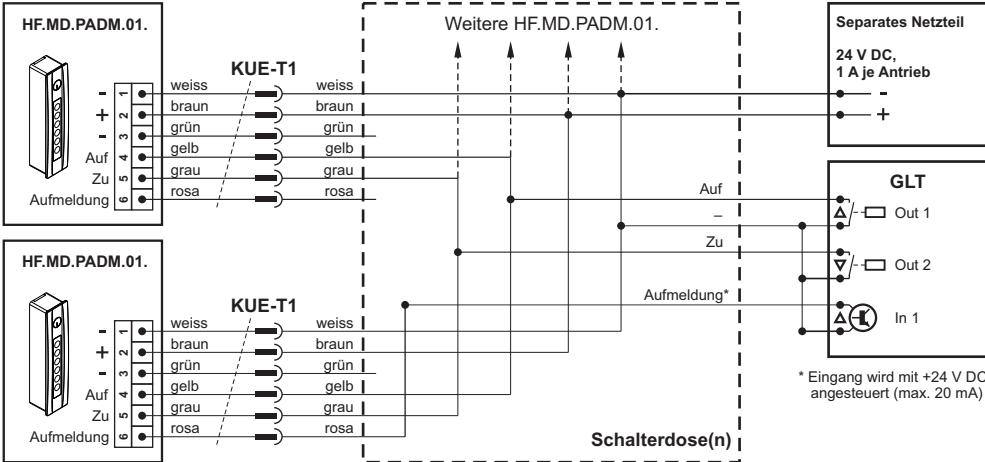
HF.MD.PADM.01.

KUE-T1

- 1 weiss weiss
+ 2 braun braun
- 3 grün grün
Auf 4 gelb gelb
Zu 5 grau grau
Aufmeldung 6 rosa rosa

HF.MD.PADM.01.

KUE-T1

- 1 weiss weiss
+ 2 braun braun
- 3 grün grün
Auf 4 gelb gelb
Zu 5 grau grau
Aufmeldung 6 rosa rosa

Weitere HF.MD.PADM.01.

Schalterdose(n)

Separates Netzteil

24 V DC,
1 A je Antrieb

-
+

Auf
–
Zu
Aufmeldung*

GLT

Out 1
Out 2
In 1

* Eingang wird mit +24 V DC angesteuert (max. 20 mA)